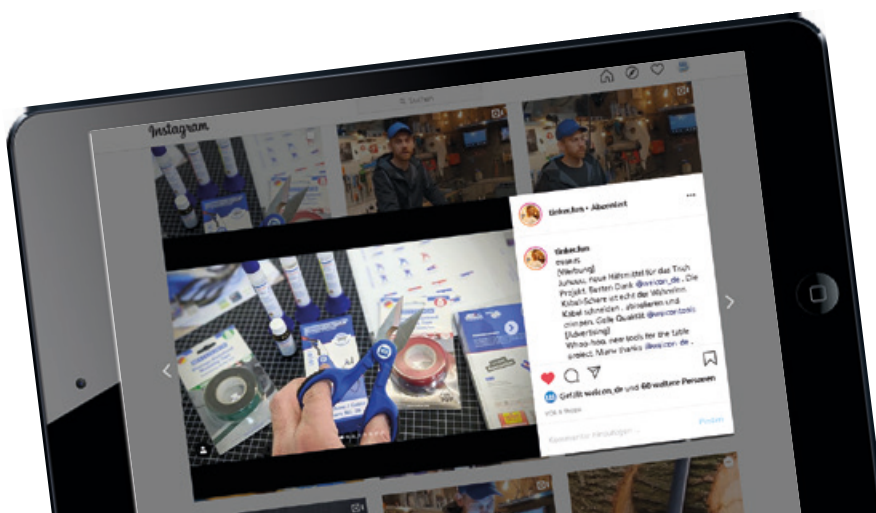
Instagram

Q Suchen

tinkerchen • Abonniert

tinkerchen
[Werbung]
Juhuuu, neue Hilfsmittel für das Tisch Projekt. Besten Dank @weicon_de . Die Kabel-Schere ist echt der Wahnsinn. Kabel schneiden , abisolieren und crimpen. Coole Qualität @weicontools
[Advertising]
Whoo-hoo, new tools for the table project. Many thanks @weicon_de .

Gefällt weicon_de und 60 weitere Personen

VOR 6 TAGEN

Kommentar hinzufügen ...

Posten